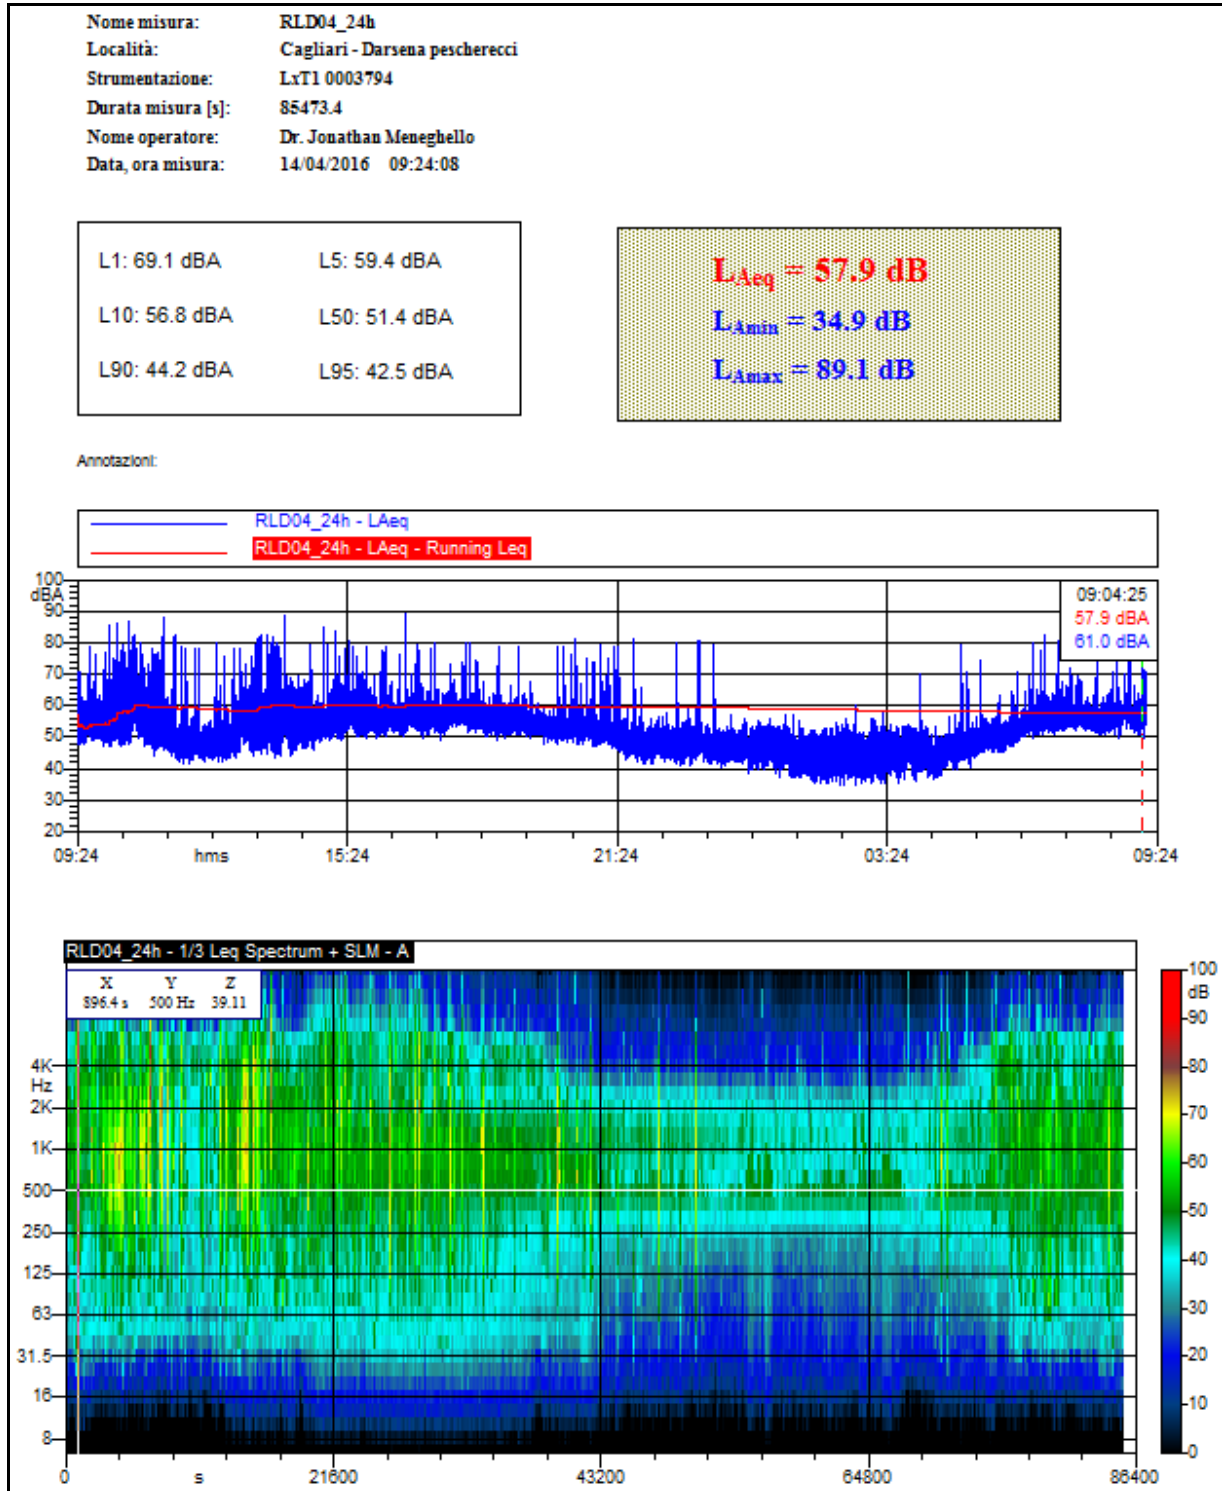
Nome misura: RLD04_24h
Località: Cagliari - Darsena pescherecci
Strumentazione: LxT1 0003794
Durata misura [s]: 85473.4
Nome operatore: Dr. Jonathan Meneghello
Data, ora misura: 14/04/2016 09:24:08

L1: 69.1 dBA
L5: 59.4 dBA
L10: 56.8 dBA
L50: 51.4 dBA
L90: 44.2 dBA
L95: 42.5 dBA

$L_{Aeq}$ = 57.9 dB
$L_{Amin}$ = 34.9 dB
$L_{Amax}$ = 89.1 dB

Annotazioni:

RLD04_24h - LAeq
RLD04_24h - LAeq - Running Leq

100 dBA 90 80 70 60 50 40 30 20

09:04:25
57.9 dBA
61.0 dBA

09:24 hms 15:24 21:24 03:24 09:24

RLD04_24h - 1/3 Leq Spectrum + SLM - A

| X | Y | Z |
|---|---|---|
| 896.4 s | 500 Hz | 39.11 |

4K Hz 2K 1K 500 250 125 63 31.5 16 8

0 s 21600 43200 64800 86400

100 dB 90 80 70 60 50 40 30 20 10 0